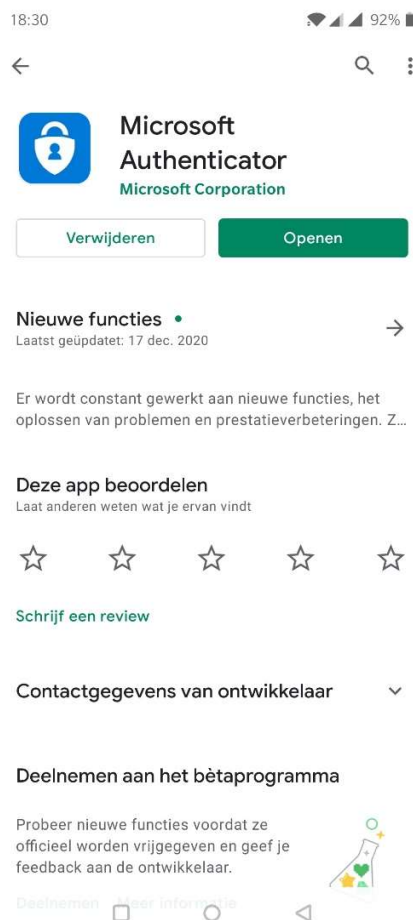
18:30

92%

Microsoft Authenticator
Microsoft Corporation

Verwijderen

Openen

Nieuwe functies •
Laatst geüpdatet: 17 dec. 2020

Er wordt constant gewerkt aan nieuwe functies, het oplossen van problemen en prestatieverbeteringen. Z...

Deze app beoordelen
Laat anderen weten wat je ervan vindt

Schrijf een review

Contactgegevens van ontwikkelaar

Deelnemen aan het bètaprogramma

Probeer nieuwe functies voordat ze officieel worden vrijgegeven en geef je feedback aan de ontwikkelaar.

Deelnemen Meer informatie